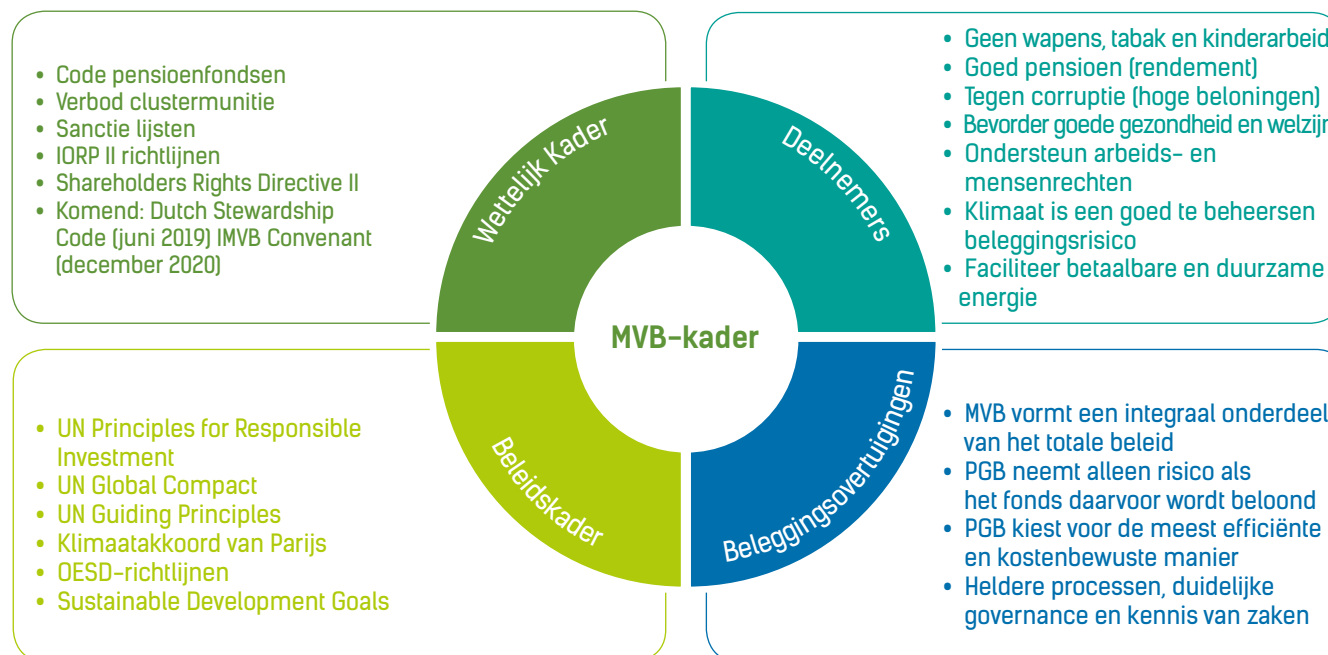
• Code pensioenfondsen
• Verbod clustermunitie
• Sanctie lijsten
• IORP II richtlijnen
• Shareholders Rights Directive II
• Komend: Dutch Stewardship Code (juni 2019) IMVB Convenant (december 2020)

Wettelijk Kader

Deelnemers

• Geen wapens, tabak en kinderarbeid
• Goed pensioen (rendement)
• Tegen corruptie (hoge beloningen)
• Bevorder goede gezondheid en welzijn
• Ondersteun arbeids- en mensenrechten
• Klimaat is een goed te beheersen beleggingsrisico
• Faciliteer betaalbare en duurzame energie

MVB-kader

• UN Principles for Responsible Investment
• UN Global Compact
• UN Guiding Principles
• Klimaatakkoord van Parijs
• OESD-richtlijnen
• Sustainable Development Goals

Beleidskader

Beleggingsovertuigingen

• MVB vormt een integraal onderdeel van het totale beleid
• PGB neemt alleen risico als het fonds daarvoor wordt beloond
• PGB kiest voor de meest efficiënte en kostenbewuste manier
• Heldere processen, duidelijke governance en kennis van zaken